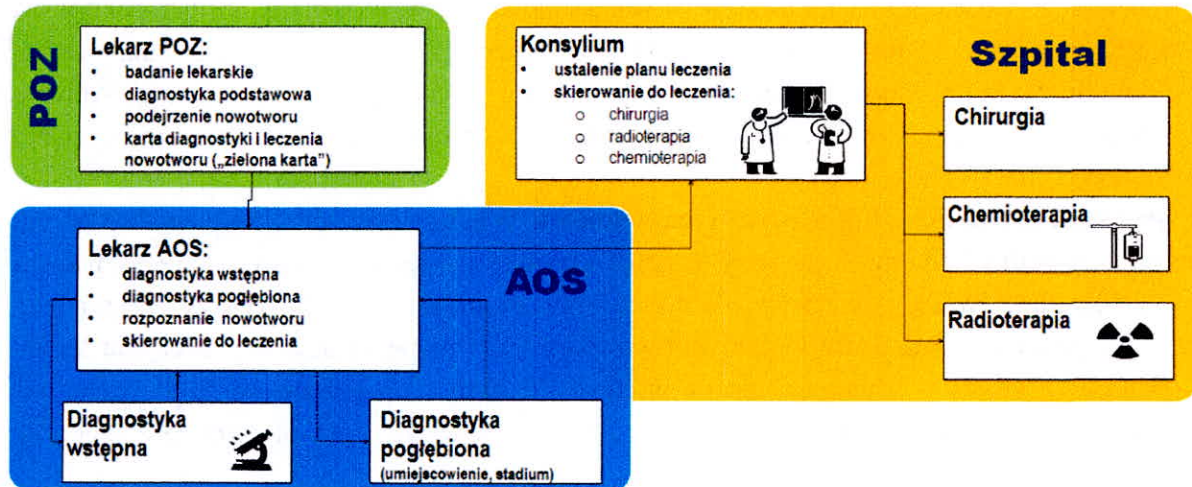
POZ

Lekarz POZ:
- badanie lekarskie
- diagnostyka podstawowa
- podejrzenie nowotworu
- karta diagnostyki i leczenia nowotworu („zielona karta")

Konsylium
- ustalenie planu leczenia
- skierowanie do leczenia:
  - chirurgia
  - radioterapia
  - chemioterapia

Szpital

Chirurgia

Chemioterapia

Radioterapia

Lekarz AOS:
- diagnostyka wstępna
- diagnostyka pogłębiona
- rozpoznanie nowotworu
- skierowanie do leczenia

AOS

Diagnostyka wstępna

Diagnostyka pogłębiona (umiejscowienie, stadium)